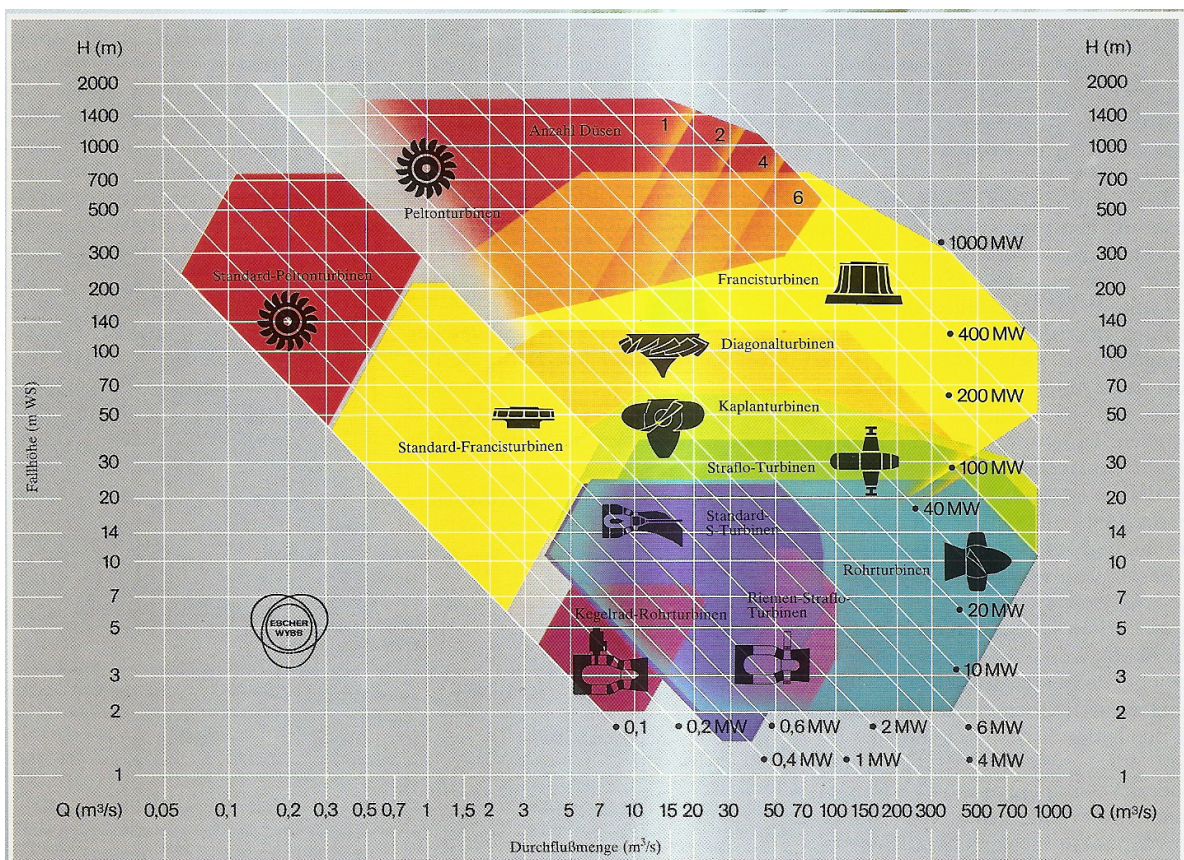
H (m)
2000
1400
1000
700
500
300
200
140
100
70
50
30
20
14
10
7
5
3
2
1

H (m)
2000
1400
1000
700
500
300
200
140
100
70
50
30
20
14
10
7
5
3
2
1

Fallhöhe (m WS)

Anzahl Düsen
1
2
4
6

Peltonturbinen
Standard-Peltonturbinen
Francisturbinen
Diagonalturbinen
Kaplanturbinen
Standard-Francisturbinen
Straflo-Turbinen
Standard-S-Turbinen
Rohrturbinen
Riemen-Straflo-Turbinen
Kegelrad-Rohrturbinen

ESCHER WYSS

1000 MW
400 MW
200 MW
100 MW
40 MW
20 MW
10 MW
0,1
0,2 MW
0,6 MW
2 MW
6 MW
0,4 MW
1 MW
4 MW

Q (m³/s) 0,05 0,1 0,2 0,3 0,5 0,7 1 1,5 2 3 5 7 10 15 20 30 50 70 100 150 200 300 500 700 1000 Q (m³/s)

Durchflußmenge (m³/s)